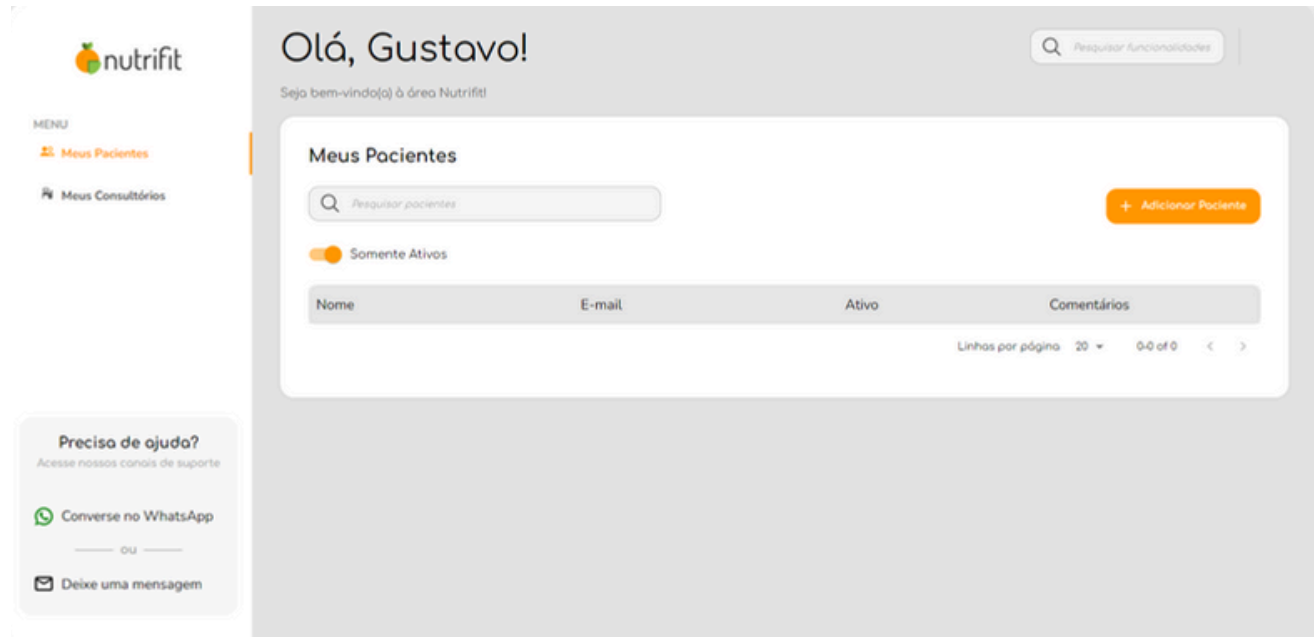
nutrifit

MENU

Meus Pacientes

Meus Consultórios

Precisa de ajuda?
Acesse nossos canais de suporte

Converse no WhatsApp

ou

Deixe uma mensagem

Olá, Gustavo!

Seja bem-vindo(a) à área Nutrifit!

Pesquisar funcionalidades

Meus Pacientes

Pesquisar pacientes

+ Adicionar Paciente

Somente Ativos

| Nome | E-mail | Ativo | Comentários |
|---|---|---|---|

Linhas por página 20 0-0 of 0